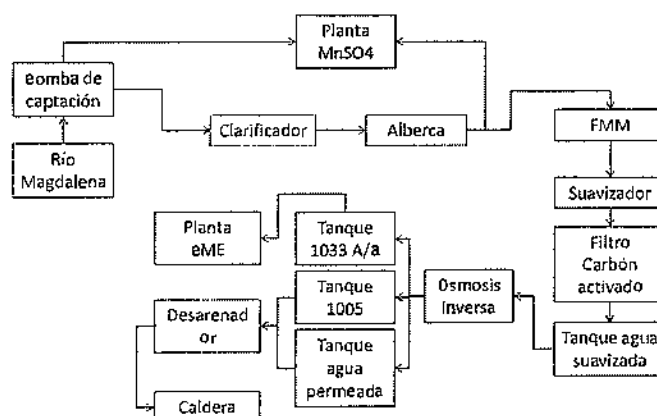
Planta MnSO4

Bomba de captación

Clarificador

Alberca

FMM

Río Magdalena

Suavizador

Planta eME

Tanque 1033 A/a

Filtro Carbón activado

Tanque 1005

Osmosis Inversa

Desarenador

Tanque agua permeada

Tanque agua suavizada

Caldera